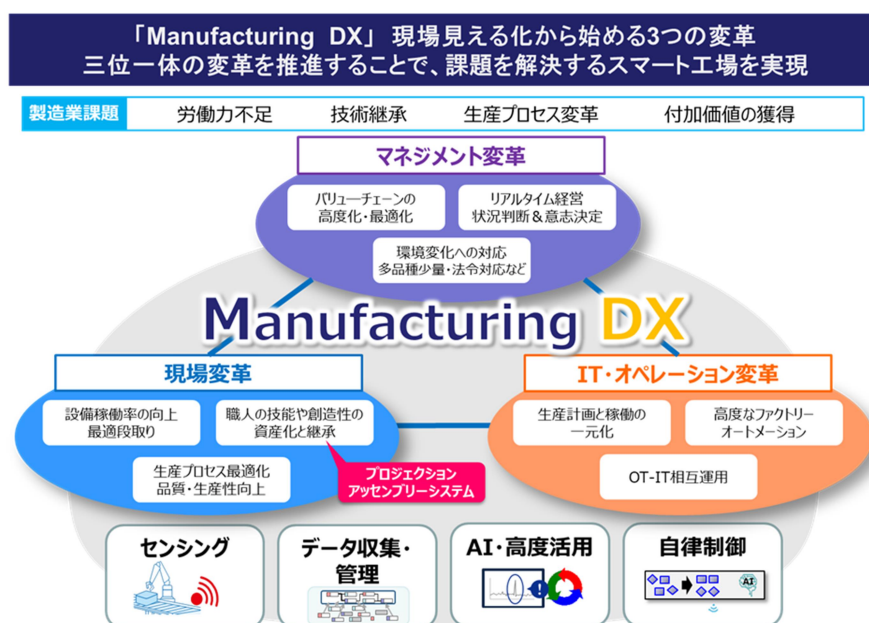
「Manufacturing DX」 現場見える化から始める3つの変革
三位一体の変革を推進することで、課題を解決するスマート工場を実現

製造業課題　労働力不足　技術継承　生産プロセス変革　付加価値の獲得

マネジメント変革

バリューチェーンの高度化・最適化

リアルタイム経営
状況判断＆意志決定

環境変化への対応
多品種少量・法令対応など

Manufacturing DX

現場変革

設備稼働率の向上
最適段取り

職人の技能や創造性の資産化と継承

生産プロセス最適化
品質・生産性向上

プロジェクション
アッセンブリーシステム

IT・オペレーション変革

生産計画と稼働の一元化

高度なファクトリーオートメーション

OT-IT相互運用

センシング

データ収集・管理

AI・高度活用

自律制御

AI